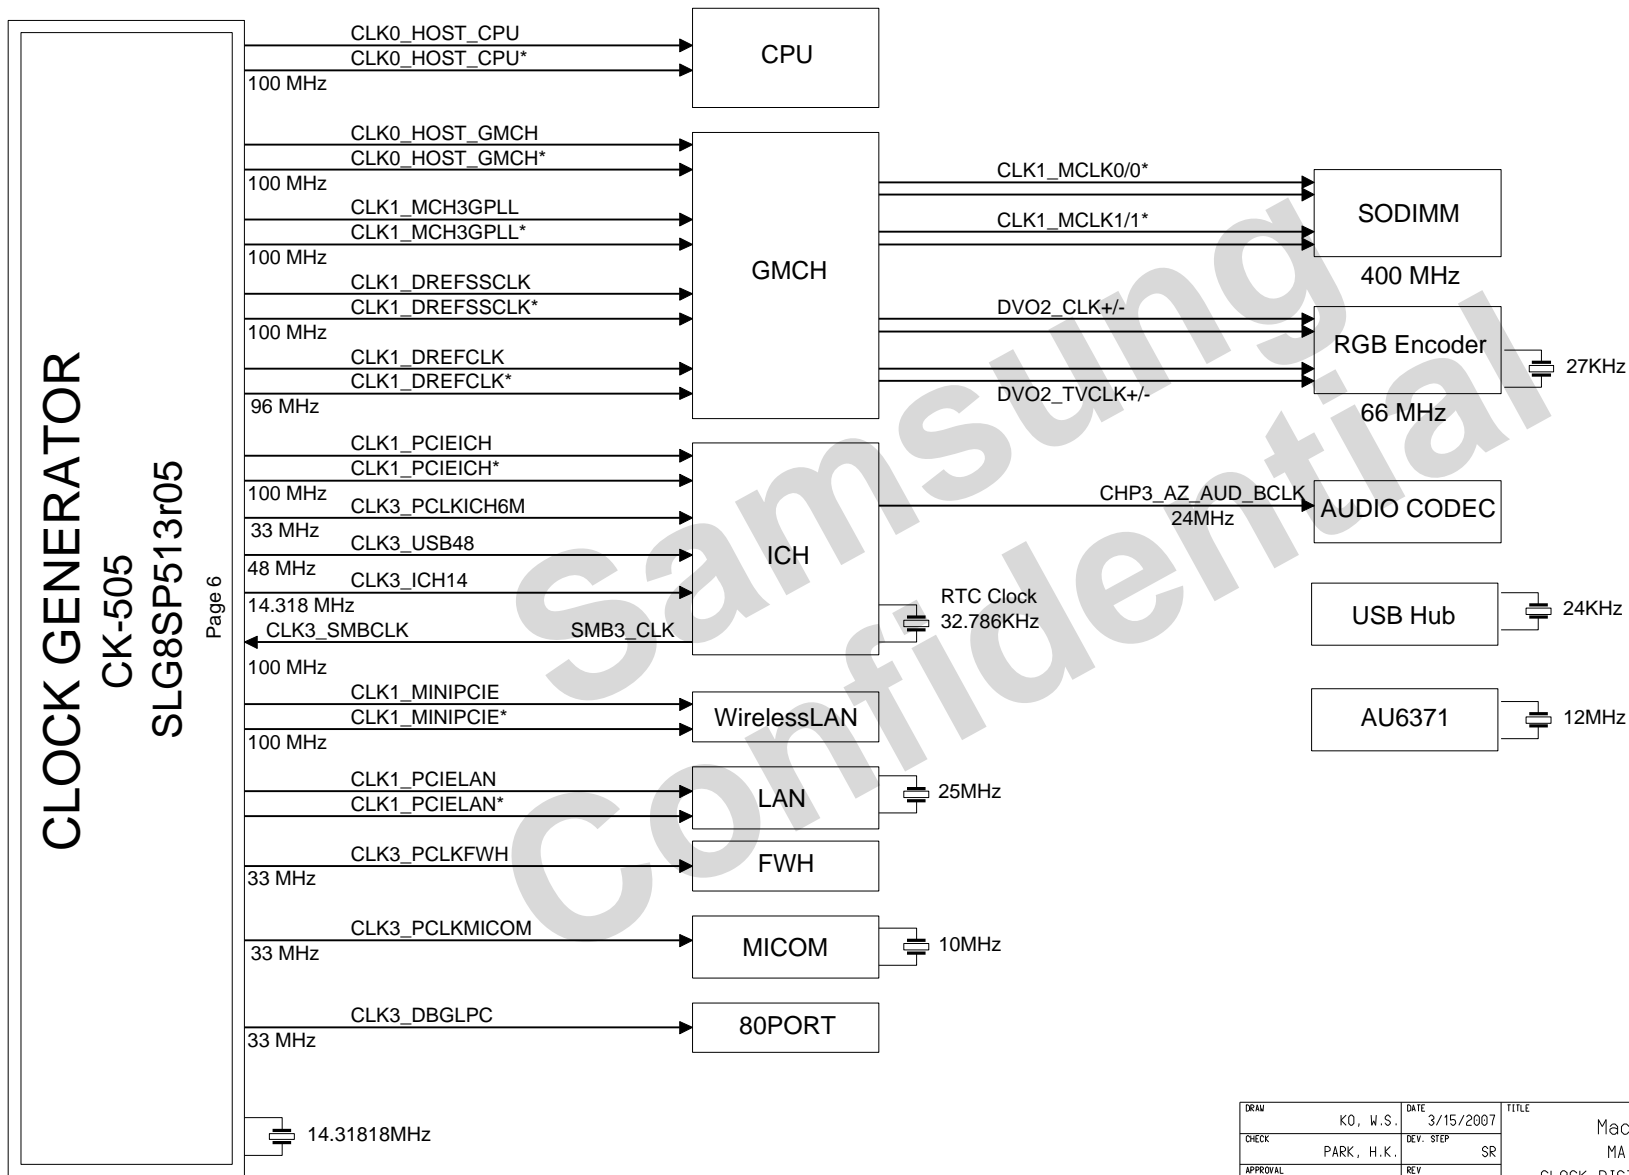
CLOCK GENERATOR
CK-505
SLG8SP513r05
Page 6

CLK0_HOST_CPU
CLK0_HOST_CPU*
100 MHz
CPU

CLK0_HOST_GMCH
CLK0_HOST_GMCH*
100 MHz
CLK1_MCH3GPLL
CLK1_MCH3GPLL*
100 MHz
CLK1_DREFSSCLK
CLK1_DREFSSCLK*
100 MHz
CLK1_DREFCLK
CLK1_DREFCLK*
96 MHz
GMCH

CLK1_MCLK0/0*
CLK1_MCLK1/1*
SODIMM
400 MHz
DVO2_CLK+/-
DVO2_TVCLK+/-
RGB Encoder
27KHz
66 MHz

CLK1_PCIEICH
CLK1_PCIEICH*
100 MHz
CLK3_PCLKICH6M
33 MHz
CLK3_USB48
48 MHz
CLK3_ICH14
14.318 MHz
CLK3_SMBCLK
SMB3_CLK
100 MHz
ICH

CHP3_AZ_AUD_BCLK
24MHz
AUDIO CODEC
RTC Clock
32.786KHz
USB Hub
24KHz
AU6371
12MHz

CLK1_MINIPCIE
CLK1_MINIPCIE*
100 MHz
WirelessLAN

CLK1_PCIELAN
CLK1_PCIELAN*
LAN
25MHz

CLK3_PCLKFWH
33 MHz
FWH

CLK3_PCLKMICOM
33 MHz
MICOM
10MHz

CLK3_DBGLPC
33 MHz
80PORT

14.31818MHz

Samsung Confidential

| DRAW KO, W.S. | DATE 3/15/2007 | TITLE Mac |
|---|---|---|
| CHECK PARK, H.K. | DEV. STEP SR | MA |
| APPROVAL | REV | CLOCK DIS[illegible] |